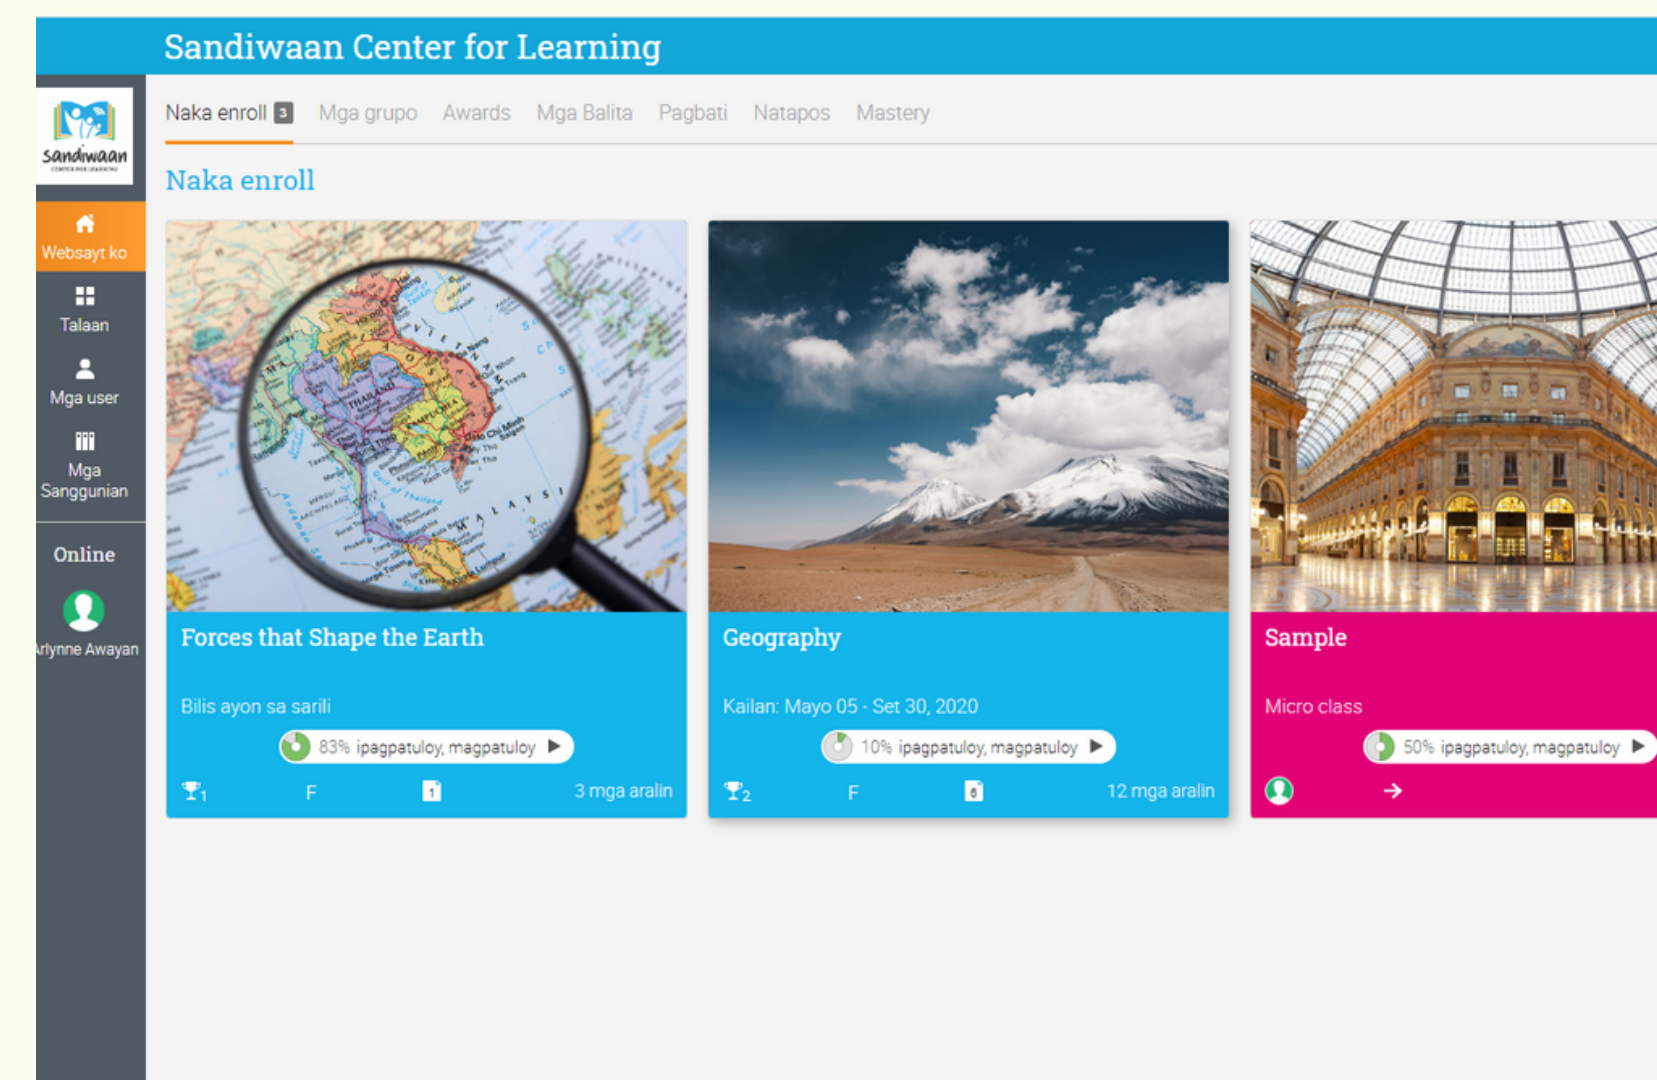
Sandiwaan Center for Learning

sandiwaan

Websayt ko

Talaan

Mga user

Mga Sanggunian

Online

Arlynne Awayan

Naka enroll 3 Mga grupo Awards Mga Balita Pagbati Natapos Mastery

Naka enroll

Forces that Shape the Earth

Bilis ayon sa sarili

83% ipagpatuloy, magpatuloy

1 F 1 3 mga aralin

Geography

Kailan: Mayo 05 - Set 30, 2020

10% ipagpatuloy, magpatuloy

2 F 6 12 mga aralin

Sample

Micro class

50% ipagpatuloy, magpatuloy